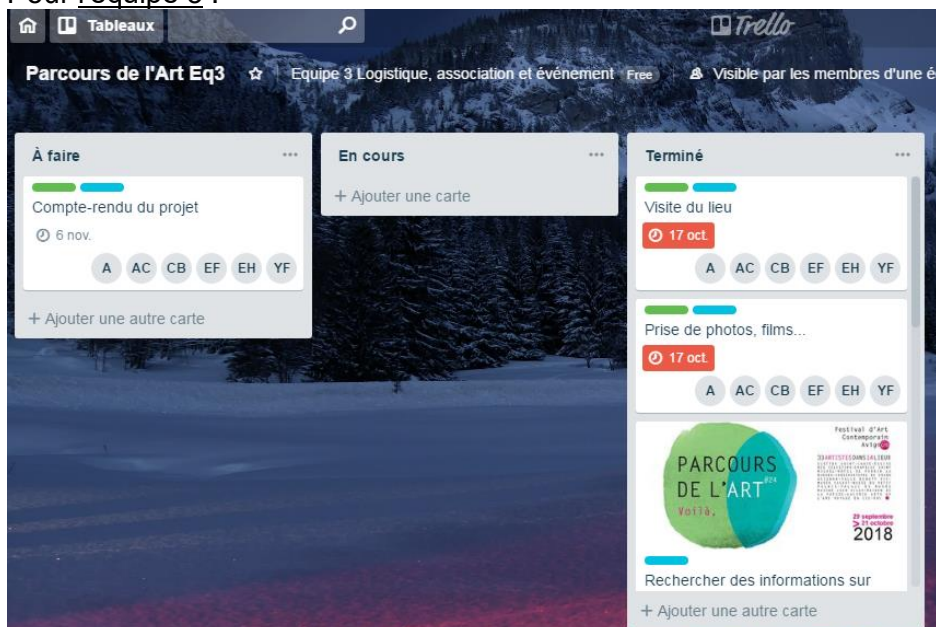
Pour l'équipe 3 :

Tableaux

Trello

Parcours de l'Art Eq3 ☆ Equipe 3 Logistique, association et événement Free Visible par les membres d'une é

À faire ...

Compte-rendu du projet

6 nov.

A AC CB EF EH YF

+ Ajouter une autre carte

En cours ...

+ Ajouter une carte

Terminé ...

Visite du lieu

17 oct.

A AC CB EF EH YF

Prise de photos, films...

17 oct.

A AC CB EF EH YF

PARCOURS DE L'ART Voilà.

Festival d'Art Contemporain Avignon

33 ARTISTES DANS 14 LIEUX

29 septembre > 21 octobre 2018

Rechercher des informations sur

+ Ajouter une autre carte